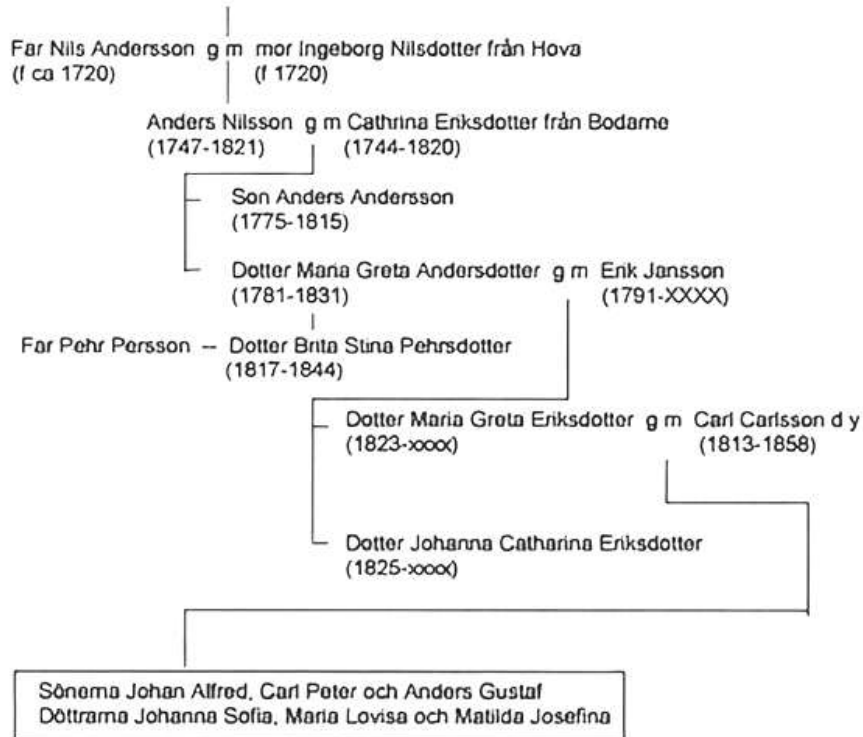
Far Nils Andersson g m mor Ingeborg Nilsdotter från Hova
(f ca 1720) (f 1720)

Anders Nilsson g m Cathrina Eriksdotter från Bodarne
(1747-1821) (1744-1820)

Son Anders Andersson
(1775-1815)

Dotter Maria Greta Andersdotter g m Erik Jansson
(1781-1831) (1791-XXXX)

Far Pehr Persson -- Dotter Brita Stina Pehrsdotter
(1817-1844)

Dotter Maria Greta Eriksdotter g m Carl Carlsson d y
(1823-xxxx) (1813-1858)

Dotter Johanna Catharina Eriksdotter
(1825-xxxx)

Sönerna Johan Alfred, Carl Peter och Anders Gustaf
Döttrarna Johanna Sofia, Maria Lovisa och Matilda Josefina